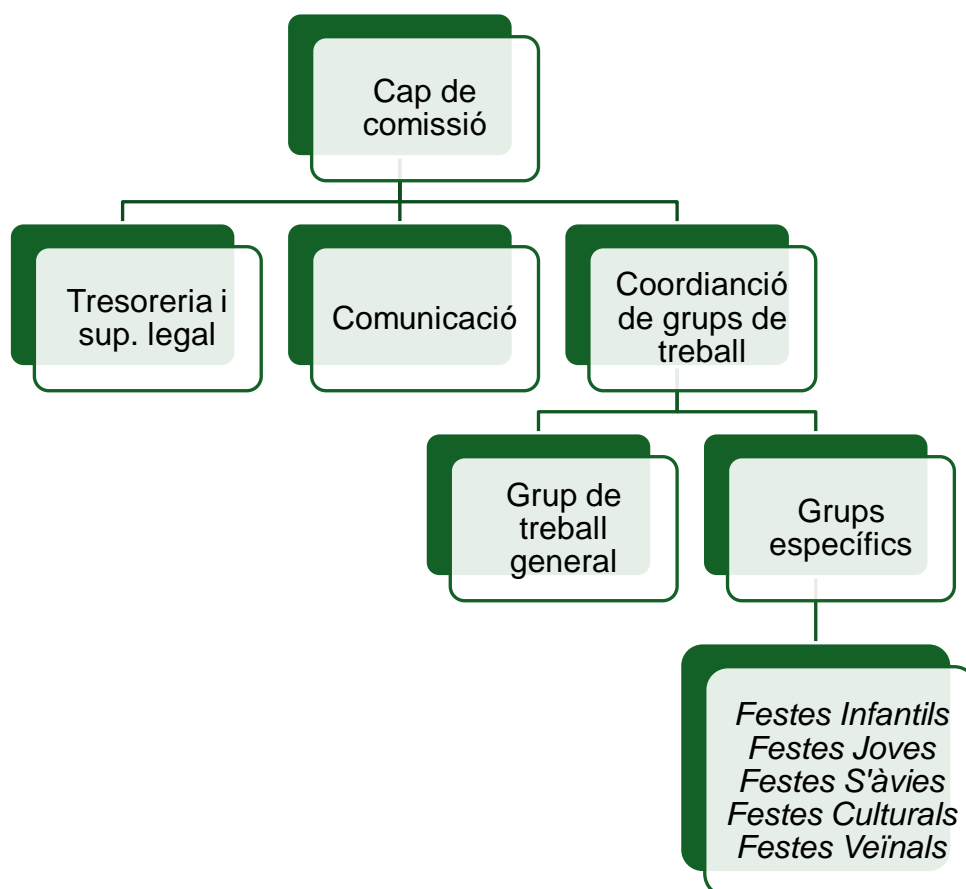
Cap de comissió

Tresoreria i sup. legal

Comunicació

Coordianció de grups de treball

Grup de treball general

Grups específics

*Festes Infantils*
*Festes Joves*
*Festes S'àvies*
*Festes Culturals*
*Festes Veïnals*